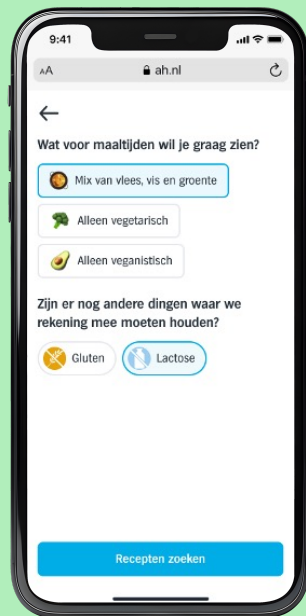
9:41

AA ah.nl

←

Wat voor maaltijden wil je graag zien?

Mix van vlees, vis en groente

Alleen vegetarisch

Alleen veganistisch

Zijn er nog andere dingen waar we rekening mee moeten houden?

Gluten

Lactose

Recepten zoeken